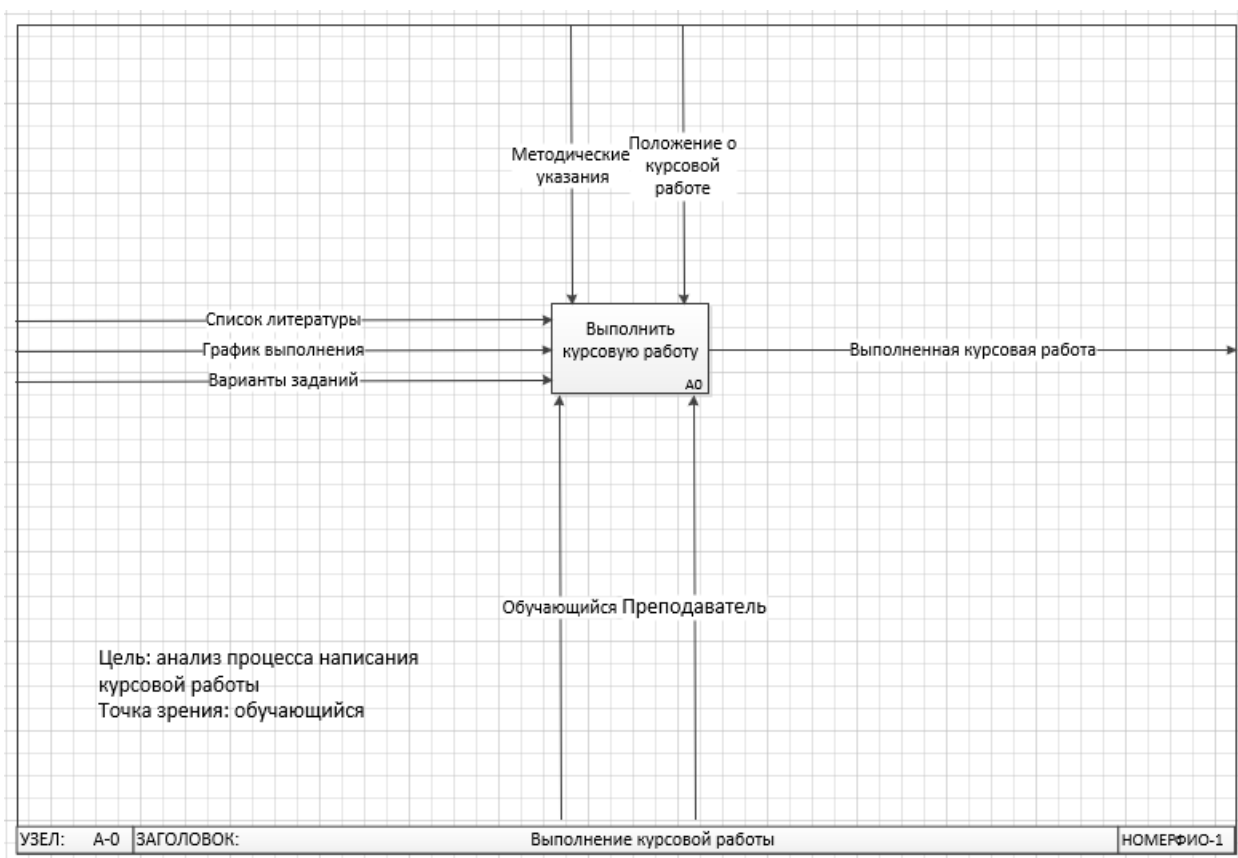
Методические указания

Положение о курсовой работе

Список литературы

График выполнения

Варианты заданий

Выполнить курсовую работу

A0

Выполненная курсовая работа

Обучающийся

Преподаватель

Цель: анализ процесса написания курсовой работы
Точка зрения: обучающийся

| УЗЕЛ: | A-0 | ЗАГОЛОВОК: | Выполнение курсовой работы | НОМЕРФИО-1 |